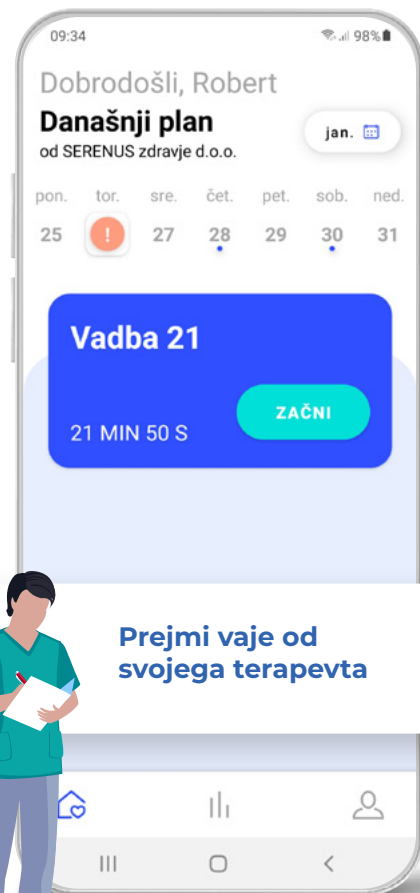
09:34

98%

Dobrodošli, Robert

Današnji plan

od SERENUS zdravje d.o.o.

jan.

| pon. | tor. | sre. | čet. | pet. | sob. | ned. |
|---|---|---|---|---|---|---|
| 25 | ! | 27 | 28 | 29 | 30 | 31 |

Vadba 21

21 MIN 50 S

ZAČNI

Prejmi vaje od svojega terapevta